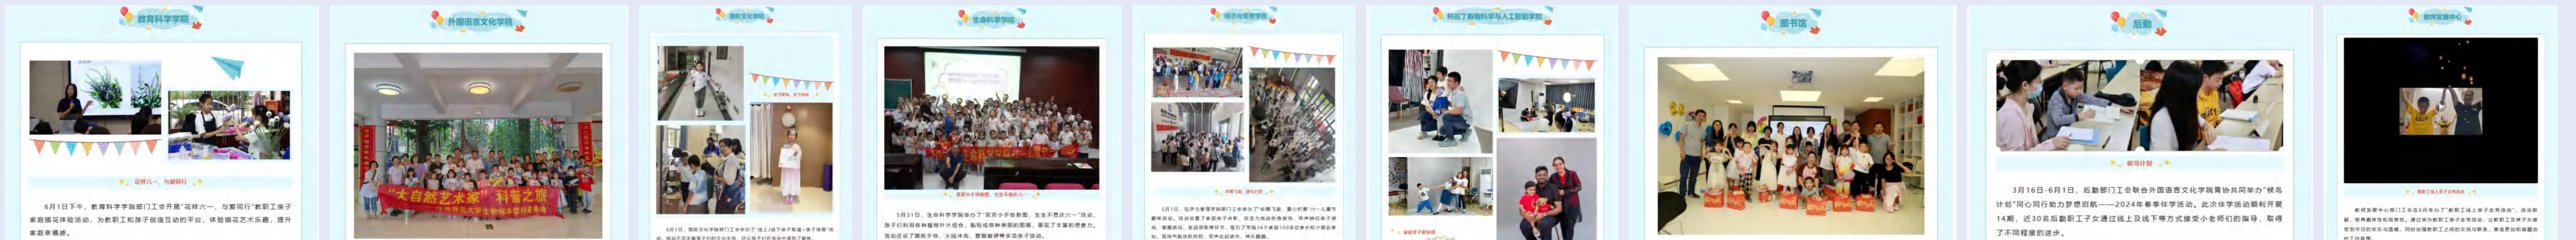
教育科学学院

花样六一，与爱同行

6月1日下午，教育科学学院部门工会开展"花样六一，与爱同行"教职工亲子家庭插花体验活动，为教职工和孩子创造互动的平台，体验插花艺术乐趣，提升家庭幸福感。

外国语言文化学院

"大自然艺术家"科普之旅

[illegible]

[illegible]

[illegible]

生命科学学院

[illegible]

5月31日，生命科学学院举办了"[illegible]"活动，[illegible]

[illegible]

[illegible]

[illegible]

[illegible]

图书馆

后勤

畅鸟计划

3月16日-6月1日，后勤部门工会联合外国语言文化学院青协共同举办"候鸟计划"同心同行助力梦想启航——2024年春季伴学活动。此次伴学活动顺利开展14期，近30名后勤职工子女通过线上及线下等方式接受小老师们的指导，取得了不同程度的进步。

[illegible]

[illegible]

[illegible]